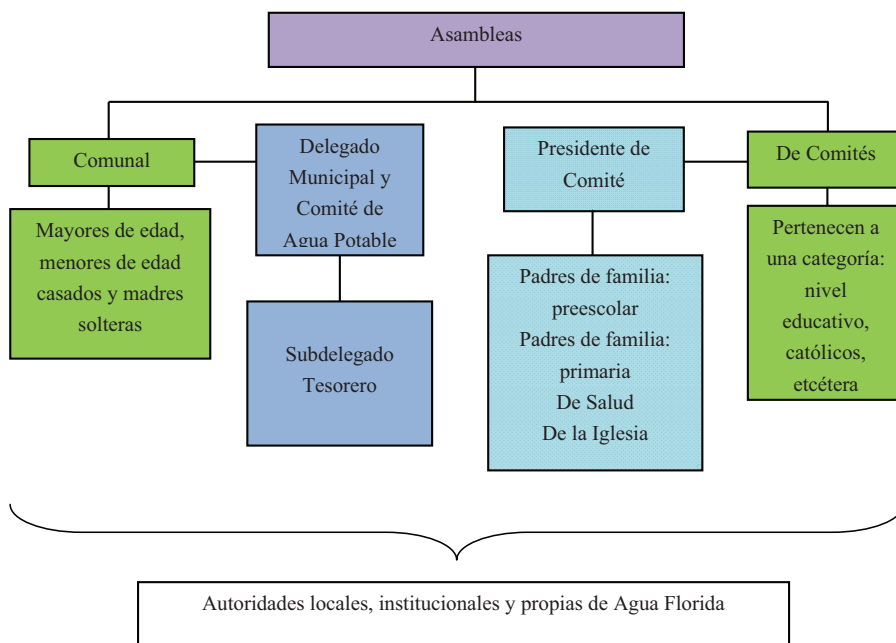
Asambleas

Comunal

Mayores de edad, menores de edad casados y madres solteras

Delegado Municipal y Comité de Agua Potable

Subdelegado Tesorero

Presidente de Comité

Padres de familia: preescolar
Padres de familia: primaria
De Salud
De la Iglesia

De Comités

Pertenecen a una categoría: nivel educativo, católicos, etcétera

Autoridades locales, institucionales y propias de Agua Florida